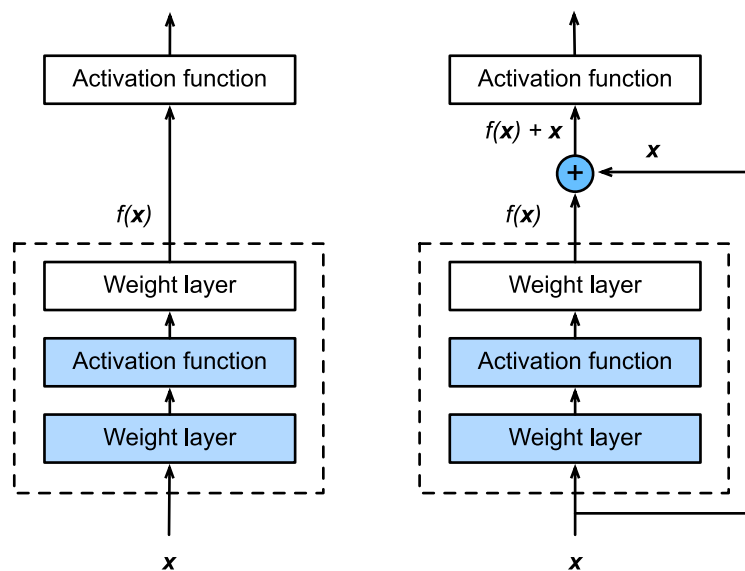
Activation function

$f(\mathbf{x})$

Weight layer

Activation function

Weight layer

$\mathbf{x}$

Activation function

$f(\mathbf{x}) + \mathbf{x}$

$\mathbf{x}$

+

$f(\mathbf{x})$

Weight layer

Activation function

Weight layer

$\mathbf{x}$